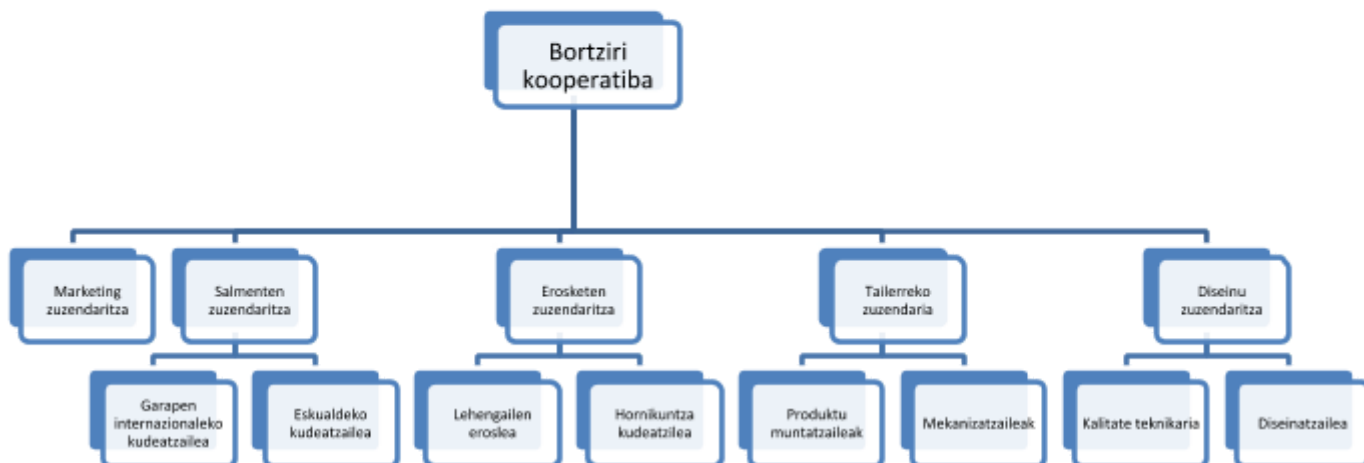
Bortziri kooperatiba

Marketing zuzendaritza

Salmenten zuzendaritza

Erosketen zuzendaritza

Tailerreko zuzendaria

Diseinu zuzendaritza

Garapen internazionaleko kudeatzailea

Eskualdeko kudeatzailea

Lehengailen eroslea

Hornikuntza kudeatzilea

Produktu muntatzaileak

Mekanizatzaileak

Kalitate teknikaria

Diseinatzailea